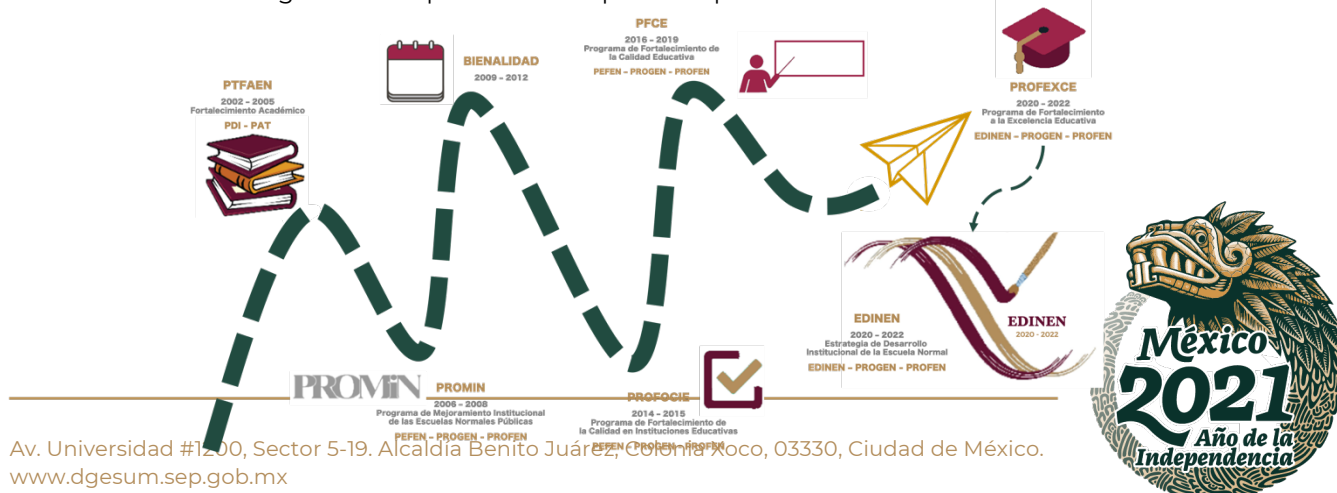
PTFAEN
2002 – 2005
Fortalecimiento Académico
PDI – PAT

BIENALIDAD
2009 – 2012

PFCE
2016 – 2019
Programa de Fortalecimiento de la Calidad Educativa
PEFEN – PROGEN – PROFEN

PROFEXCE
2020 – 2022
Programa de Fortalecimiento a la Excelencia Educativa
EDINEN – PROGEN – PROFEN

PROMIN
PROMIN
2006 – 2008
Programa de Mejoramiento Institucional de las Escuelas Normales Públicas
PEFEN – PROGEN – PROFEN

PROFOCIE
2014 – 2015
Programa de Fortalecimiento de la Calidad en Instituciones Educativas
PEFEN – PROGEN – PROFEN

EDINEN
2020 – 2022
Estrategia de Desarrollo Institucional de la Escuela Normal
EDINEN – PROGEN – PROFEN

EDINEN
2020 - 2022

México
2021
Año de la Independencia

Av. Universidad #1200, Sector 5-19. Alcaldía Benito Juárez, Colonia Xoco, 03330, Ciudad de México.
www.dgesum.sep.gob.mx